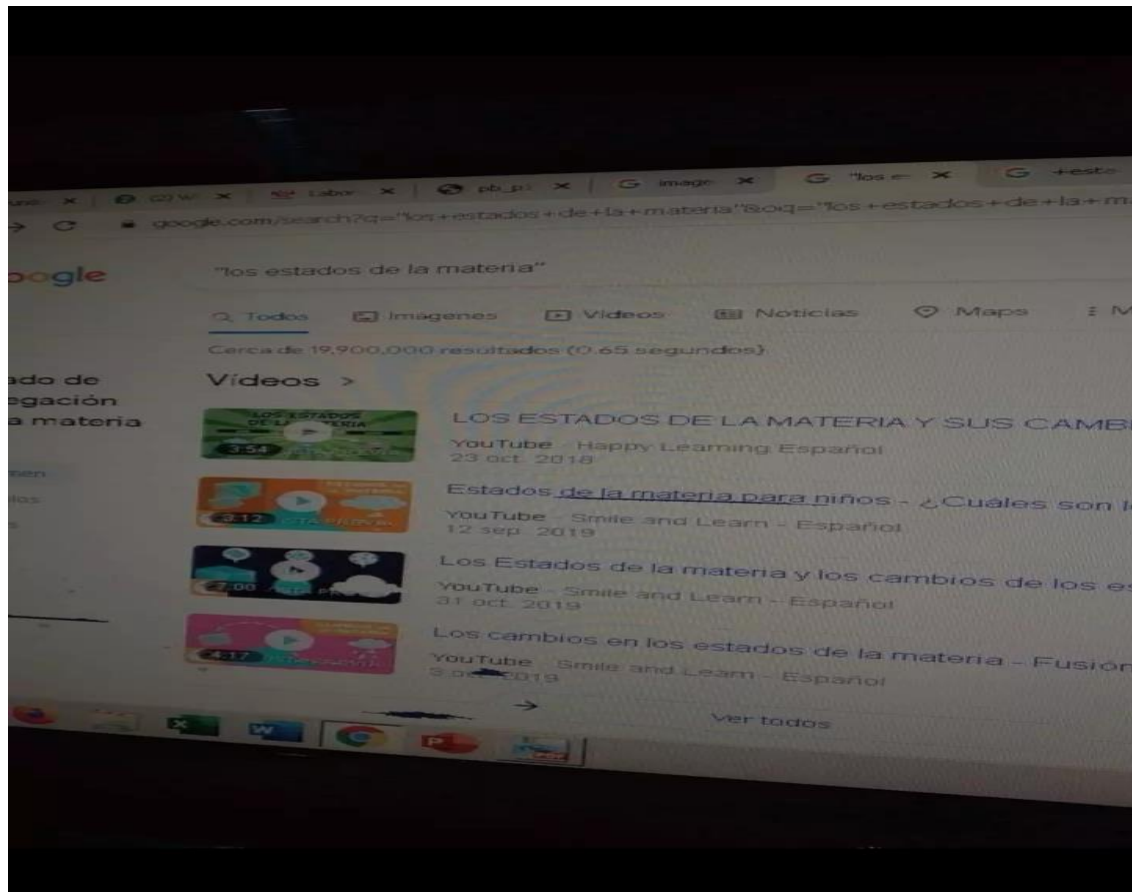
(2) W × | Labor × | pb_p × | G image × | G "los e × | G +este

google.com/search?q="los+estados+de+la+materia"&oq="los+estados+de+la+m

oogle

"los estados de la materia"

Todos | Imagenes | Videos | Noticias | Maps | M

Cerca de 19,900,000 resultados (0.65 segundos)

ado de
egación
a materia

Vídeos >

LOS ESTADOS DE LA MATERIA
3:54
LOS ESTADOS DE LA MATERIA Y SUS CAMB
YouTube · Happy Learning Español
23 oct. 2018

3:12
Estados de la materia para niños - ¿Cuáles son l
YouTube · Smile and Learn - Español
12 sep. 2019

7:00
Los Estados de la materia y los cambios de los e
YouTube · Smile and Learn - Español
31 oct. 2019

4:17
Los cambios en los estados de la materia - Fusión
YouTube · Smile and Learn - Español
5 o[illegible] 2019

Ver todos